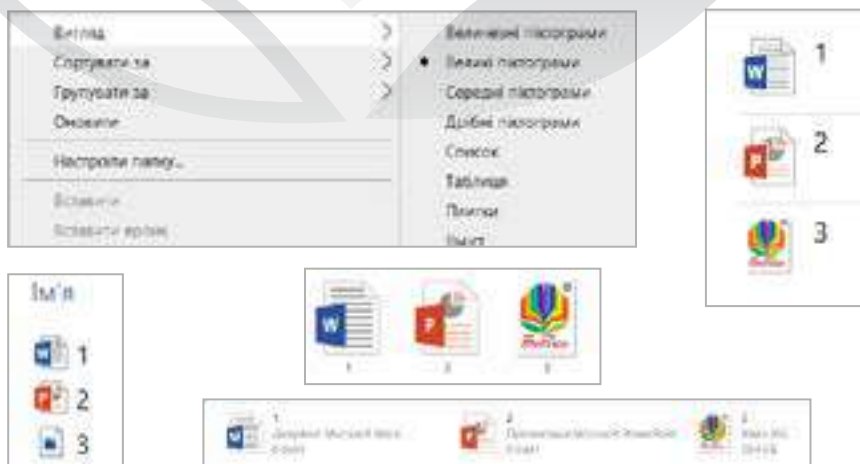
Вигляд
Сортувати за
Групувати за
Оновити

Настроїти папку...

Вставити
Вставити ярлик

Величезні піктограми
Великі піктограми
Середні піктограми
Дрібні піктограми
Список
Таблиця
Плитки
Вміст

1

2

3

Ім'я
1
2
3

1
2
3

1
Документ Microsoft Word
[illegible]
2
Презентація Microsoft PowerPoint
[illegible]
3
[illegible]
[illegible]